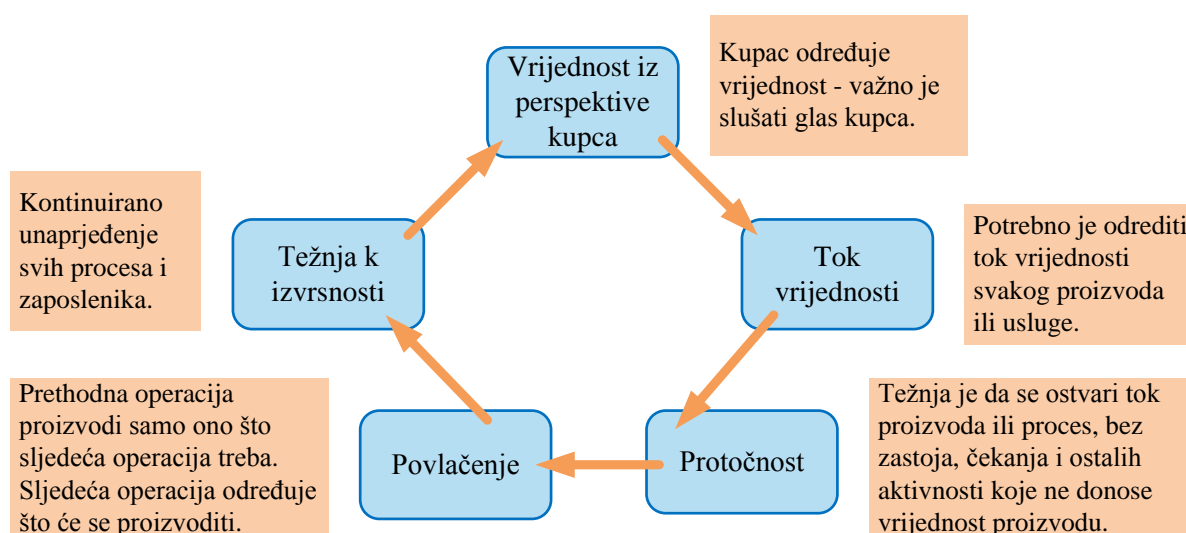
Vrijednost iz perspektive kupca

Kupac određuje vrijednost - važno je slušati glas kupca.

Kontinuirano unaprjeđenje svih procesa i zaposlenika.

Težnja k izvrsnosti

Tok vrijednosti

Potrebno je odrediti tok vrijednosti svakog proizvoda ili usluge.

Prethodna operacija proizvodi samo ono što sljedeća operacija treba. Sljedeća operacija određuje što će se proizvoditi.

Povlačenje

Protočnost

Težnja je da se ostvari tok proizvoda ili proces, bez zastoja, čekanja i ostalih aktivnosti koje ne donose vrijednost proizvodu.